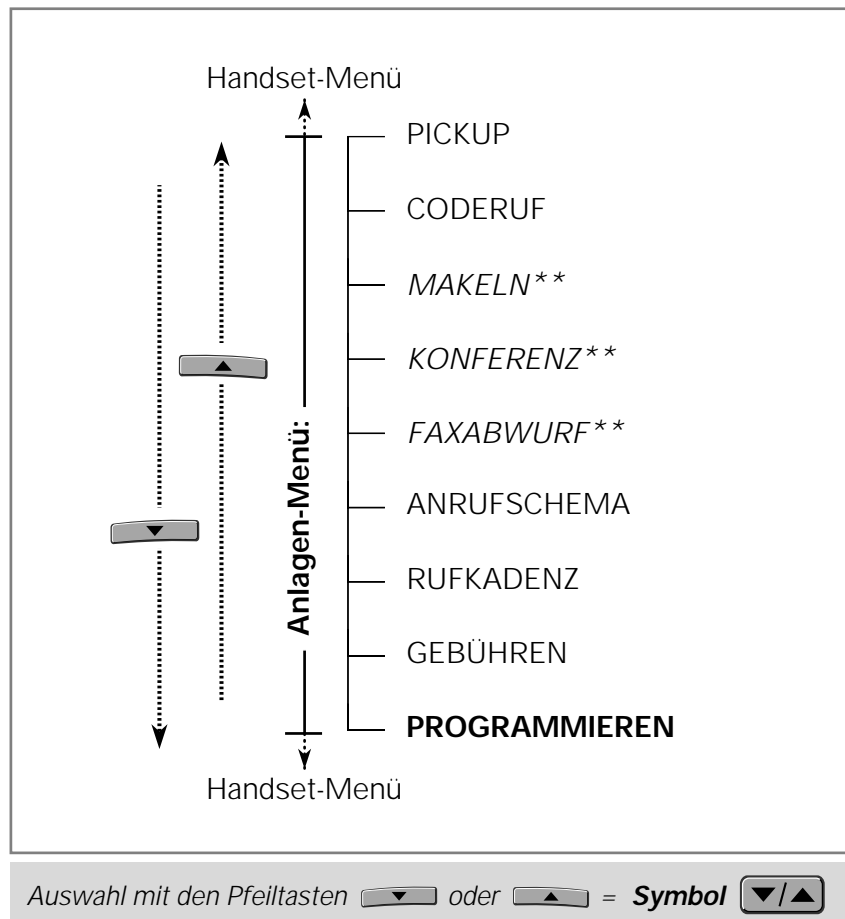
Handset-Menü

Anlagen-Menü:

PICKUP

CODERUF

MAKELN**

KONFERENZ**

FAXABWURF**

ANRUFSCHEMA

RUFKADENZ

GEBÜHREN

**PROGRAMMIEREN**

Handset-Menü

Auswahl mit den Pfeiltasten ▼ oder ▲ = **Symbol** ▼/▲